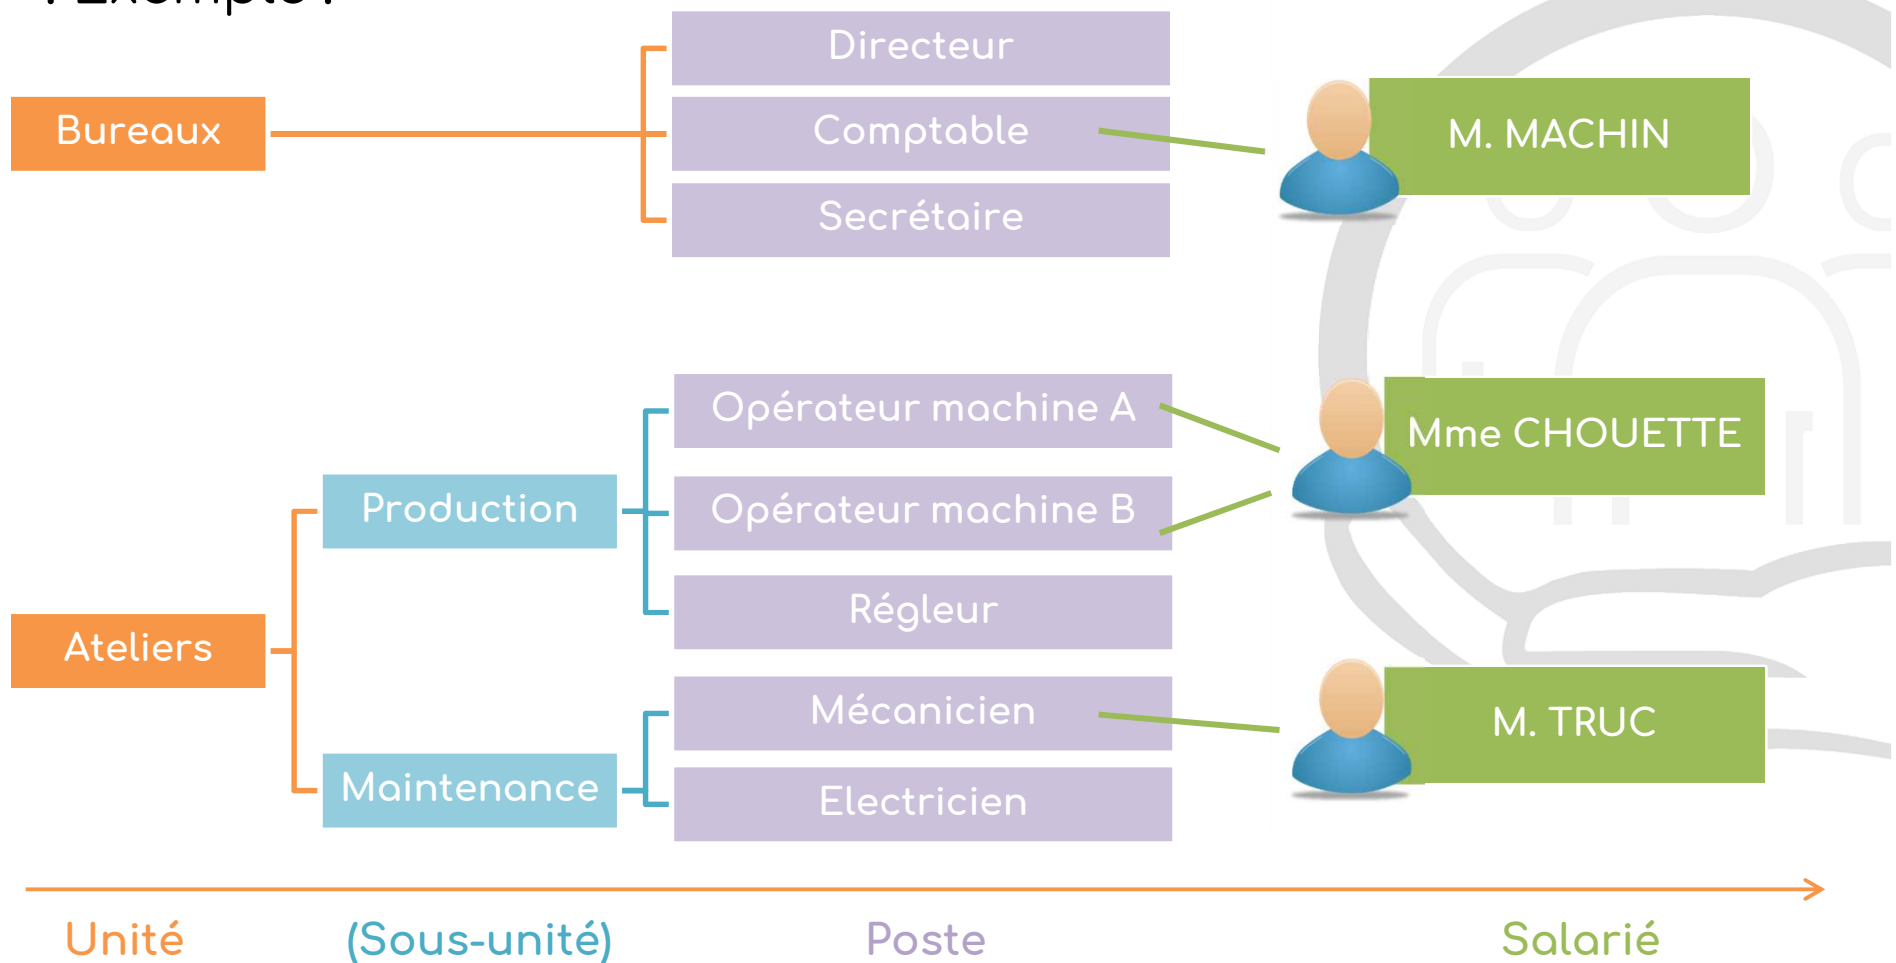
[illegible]

Bureaux

Directeur

Comptable

Secrétaire

M. MACHIN

Production

Opérateur machine A

Opérateur machine B

Mme CHOUETTE

Régleur

Ateliers

Maintenance

Mécanicien

Electricien

M. TRUC

Unité

(Sous-unité)

Poste

Salarié